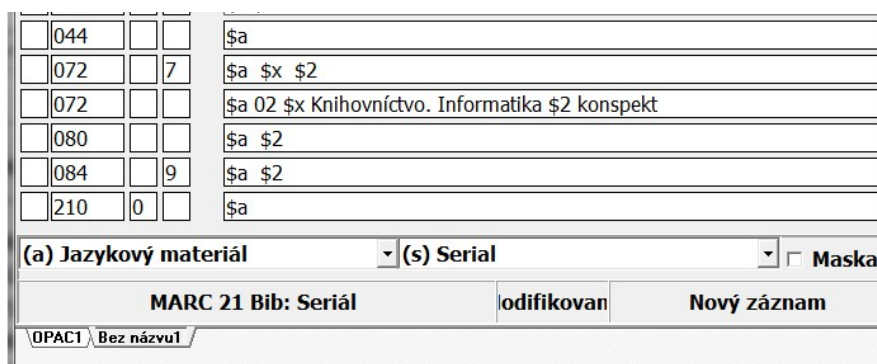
|  |  |  |  |  |
|---|---|---|---|---|
|  | 044 |  |  | \$a |
|  | 072 |  | 7 | \$a \$x \$2 |
|  | 072 |  |  | \$a 02 \$x Knihovníctvo. Informatika \$2 konspekt |
|  | 080 |  |  | \$a \$2 |
|  | 084 |  | 9 | \$a \$2 |
|  | 210 | 0 |  | \$a |

(a) Jazykový materiál (s) Serial Maska

MARC 21 Bib: Seriál lodifikovan Nový záznam

OPAC1 Bez názvu1